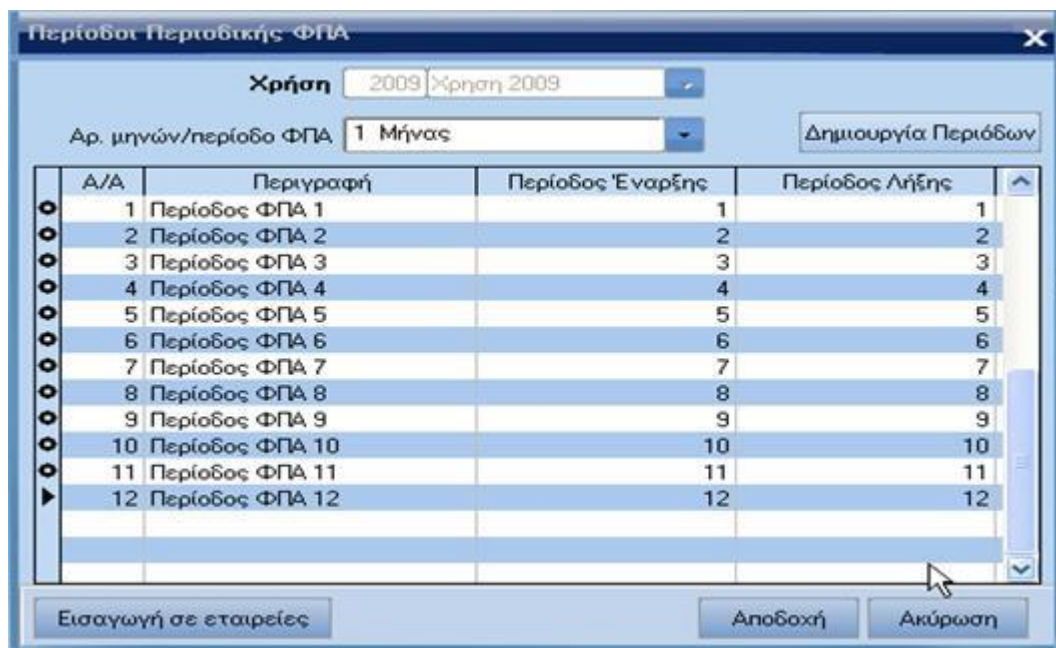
Περίοδοι Περιοδικής ΦΠΑ

Χρήση 2009 Χρηση 2009

Αρ. μηνών/περίοδο ΦΠΑ 1 Μήνας

Δημιουργία Περιόδων

| Α/Α | Περιγραφή | Περίοδος Έναρξης | Περίοδος Λήξης |
|---|---|---|---|
| 1 | Περίοδος ΦΠΑ 1 | 1 | 1 |
| 2 | Περίοδος ΦΠΑ 2 | 2 | 2 |
| 3 | Περίοδος ΦΠΑ 3 | 3 | 3 |
| 4 | Περίοδος ΦΠΑ 4 | 4 | 4 |
| 5 | Περίοδος ΦΠΑ 5 | 5 | 5 |
| 6 | Περίοδος ΦΠΑ 6 | 6 | 6 |
| 7 | Περίοδος ΦΠΑ 7 | 7 | 7 |
| 8 | Περίοδος ΦΠΑ 8 | 8 | 8 |
| 9 | Περίοδος ΦΠΑ 9 | 9 | 9 |
| 10 | Περίοδος ΦΠΑ 10 | 10 | 10 |
| 11 | Περίοδος ΦΠΑ 11 | 11 | 11 |
| 12 | Περίοδος ΦΠΑ 12 | 12 | 12 |

Εισαγωγή σε εταιρείες

Αποδοχή

Ακύρωση